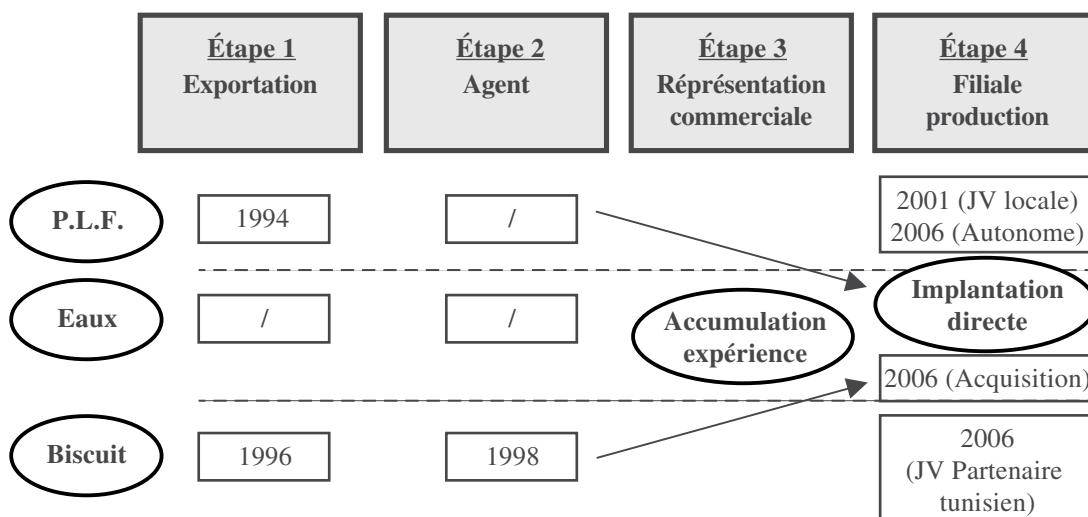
Étape 1
Exportation

Étape 2
Agent

Étape 3
Représentation commerciale

Étape 4
Filiale production

P.L.F.

1994

/

2001 (JV locale)
2006 (Autonome)

Eaux

/

/

Accumulation expérience

Implantation directe

2006 (Acquisition)

Biscuit

1996

1998

2006
(JV Partenaire tunisien)